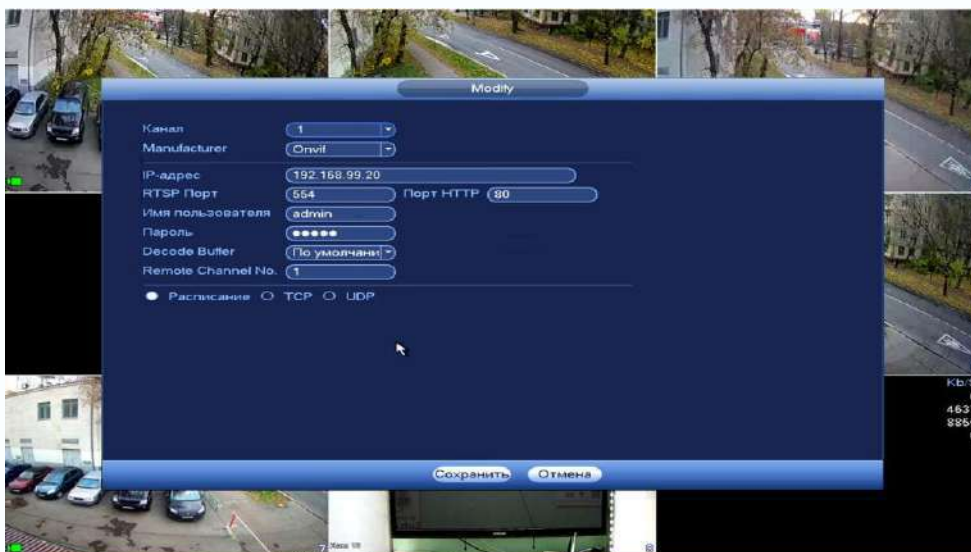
Modify

Канал 1
Manufacturer Onvif
IP-адрес 192.168.99.20
RTSP Порт 554 Порт HTTP 80
Имя пользователя admin
Пароль ●●●●●
Decode Buffer По умолчани
Remote Channel No. 1
● Расписание ○ TCP ○ UDP

Сохранить Отмена

Кб/
463
885